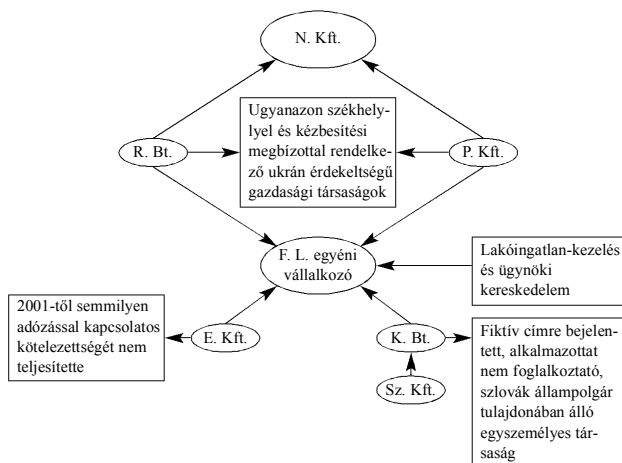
N. Kft.

Ugyanazon székhellyel és kézbesítési megbízottal rendelkező ukrán érdekeltségű gazdasági társaságok

R. Bt.

P. Kft.

F. L. egyéni vállalkozó

Lakóingatlan-kezelés és ügynöki kereskedelem

2001-től semmilyen adózással kapcsolatos kötelezettségét nem teljesítette

E. Kft.

K. Bt.

Sz. Kft.

Fiktív címre bejelentett, alkalmazottat nem foglalkoztató, szlovák állampolgár tulajdonában álló egyszemélyes társaság